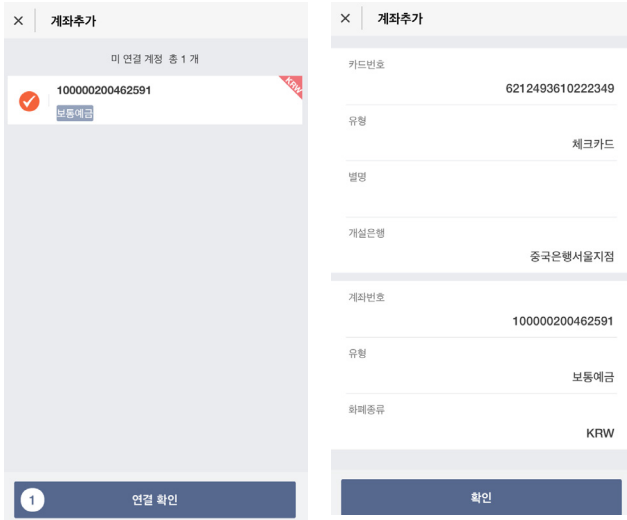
× 계좌추가

미 연결 계정 총 1 개

100000200462591
보통예금
KRW

1 연결 확인

× 계좌추가

카드번호
6212493610222349

유형
체크카드

별명

개설은행
중국은행서울지점

계좌번호
100000200462591

유형
보통예금

화폐종류
KRW

확인